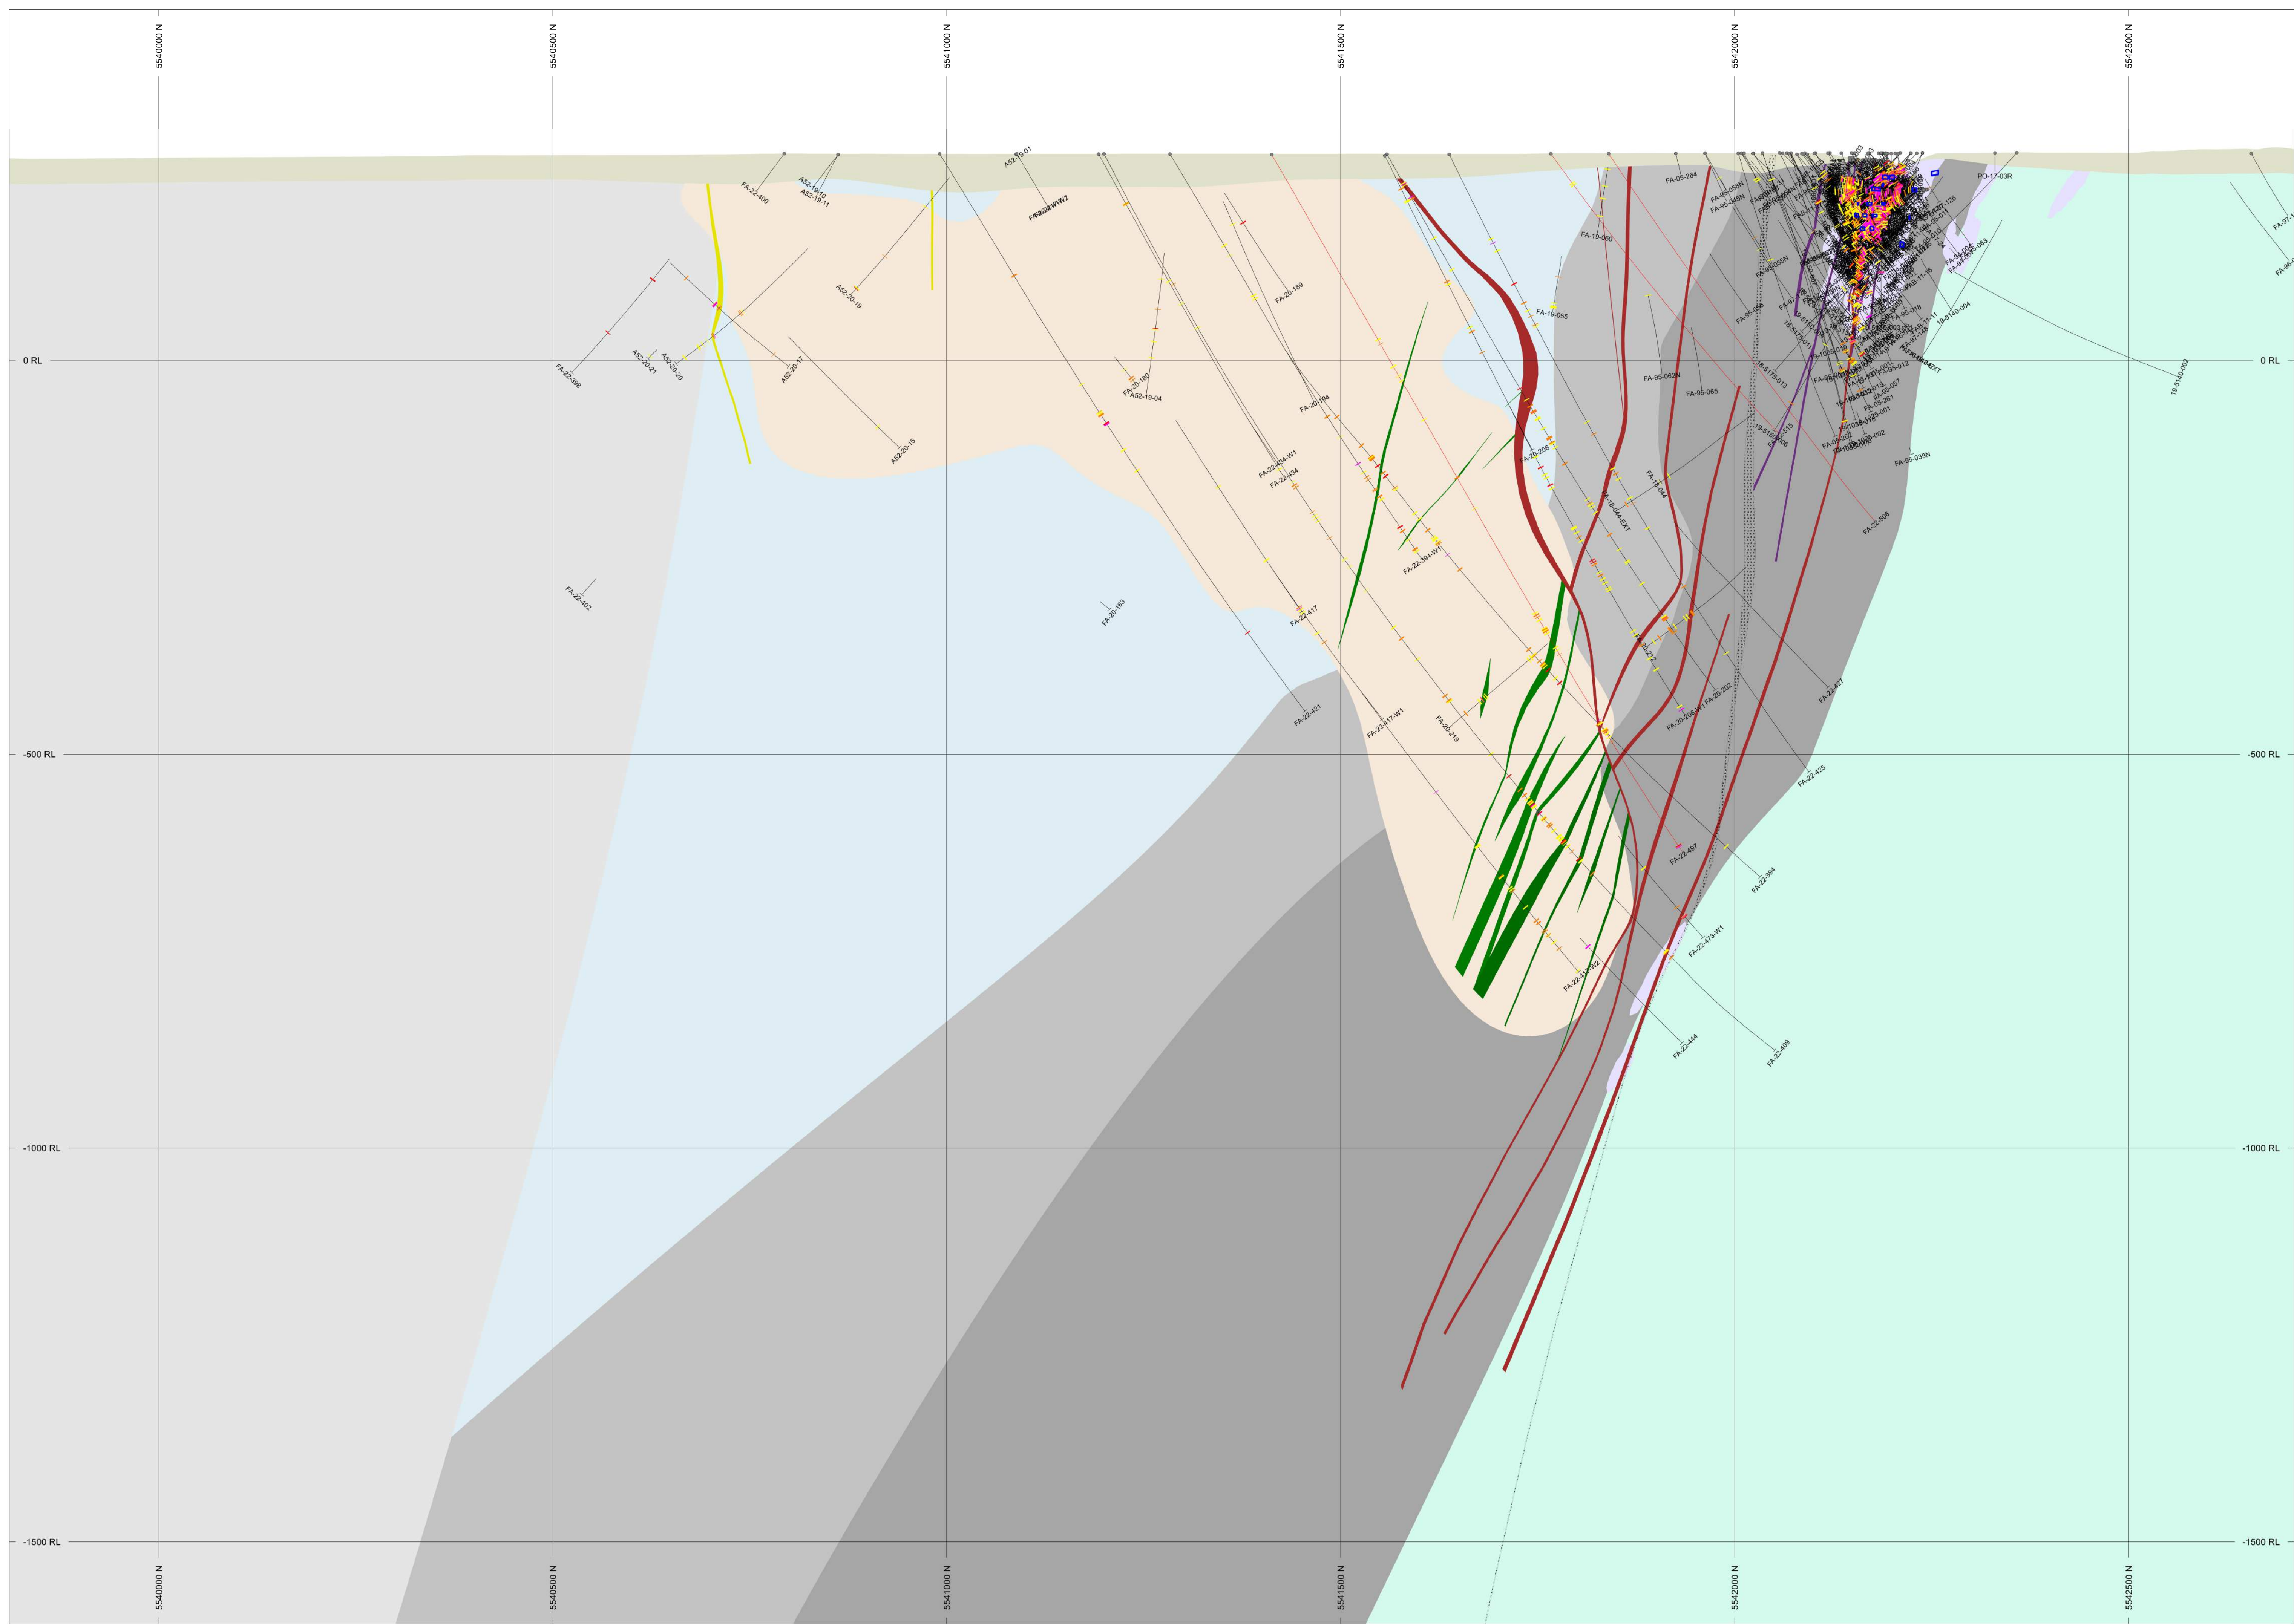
5540000 N
5540500 N
5541000 N
5541500 N
5542000 N
5542500 N

0 RL
-500 RL
-1000 RL
-1500 RL

FA-22-400
A52-19-10
A52-19-11
A52-19-01
FA-22-431W2
A52-20-19
FA-22-398
A52-20-21
A52-20-20
A52-20-17
A52-20-15
FA-20-189
FA-20-180
A52-19-04
FA-20-194
FA-22-434-W1
FA-22-434
FA-22-394-W1
FA-22-417
FA-20-183
FA-22-402
FA-22-421
FA-22-417-W1
FA-20-219
FA-19-055
FA-19-060
FA-05-264
FA-20-206
FA-95-062N
FA-95-065
FA-95-039N
FA-22-506
FA-22-427
FA-20-202
FA-22-425
FA-22-497
FA-22-394
FA-22-473-W1
FA-22-444
FA-22-489
PO-17-03R
19-5140-004
19-5140-002
0 RL
-500 RL
-1000 RL
-1500 RL

5540000 N
5540500 N
5541000 N
5541500 N
5542000 N
5542500 N